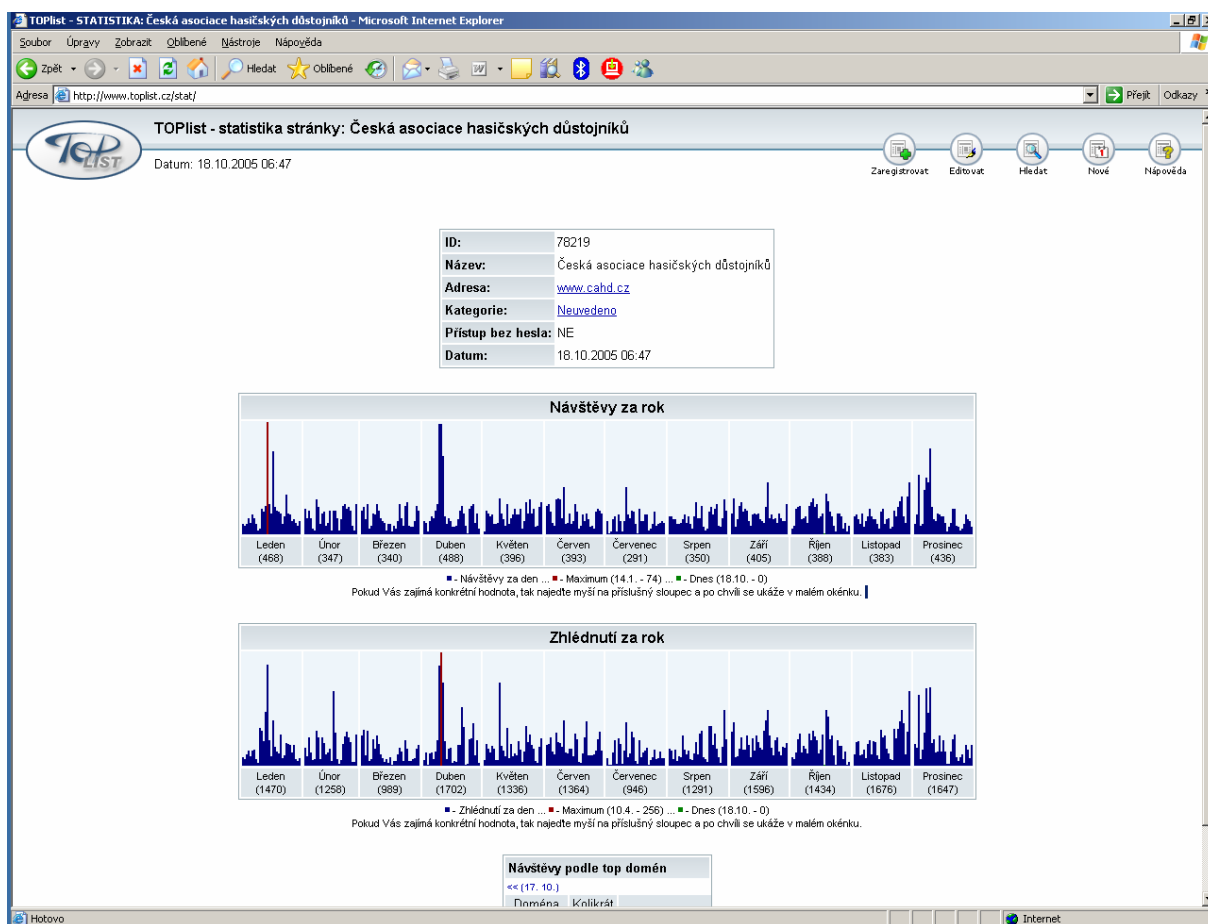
TOPlist - STATISTIKA: Česká asociace hasičských důstojníků - Microsoft Internet Explorer

Soubor Úpravy Zobrazit Oblíbené Nástroje Nápověda

Zpět Hledat Oblíbené

Adresa http://www.toplist.cz/stat/ Přejít Odkazy

TOPlist

TOPlist - statistika stránky: Česká asociace hasičských důstojníků

Datum: 18.10.2005 06:47

Zaregistrovat Editovat Hledat Nové Nápověda

| ID: | 78219 |
|---|---|
| Název: | Česká asociace hasičských důstojníků |
| Adresa: | www.cahd.cz |
| Kategorie: | Neuvedeno |
| Přístup bez hesla: | NE |
| Datum: | 18.10.2005 06:47 |

Návštěvy za rok

| Leden (468) | Únor (347) | Březen (340) | Duben (488) | Květen (396) | Červen (393) | Červenec (291) | Srpen (350) | Září (405) | Říjen (388) | Listopad (383) | Prosinec (436) |
|---|---|---|---|---|---|---|---|---|---|---|---|

■ - Návštěvy za den ... ■ - Maximum (14.1. - 74) ... ■ - Dnes (18.10. - 0)
Pokud Vás zajímá konkrétní hodnota, tak najeďte myší na příslušný sloupec a po chvíli se ukáže v malém okénku.

Zhlédnutí za rok

| Leden (1470) | Únor (1258) | Březen (989) | Duben (1702) | Květen (1336) | Červen (1364) | Červenec (946) | Srpen (1291) | Září (1596) | Říjen (1434) | Listopad (1676) | Prosinec (1647) |
|---|---|---|---|---|---|---|---|---|---|---|---|

■ - Zhlédnutí za den ... ■ - Maximum (10.4. - 256) ... ■ - Dnes (18.10. - 0)
Pokud Vás zajímá konkrétní hodnota, tak najeďte myší na příslušný sloupec a po chvíli se ukáže v malém okénku.

Návštěvy podle top domén
<< (17. 10.)
Doména Kolikrát

Hotovo Internet